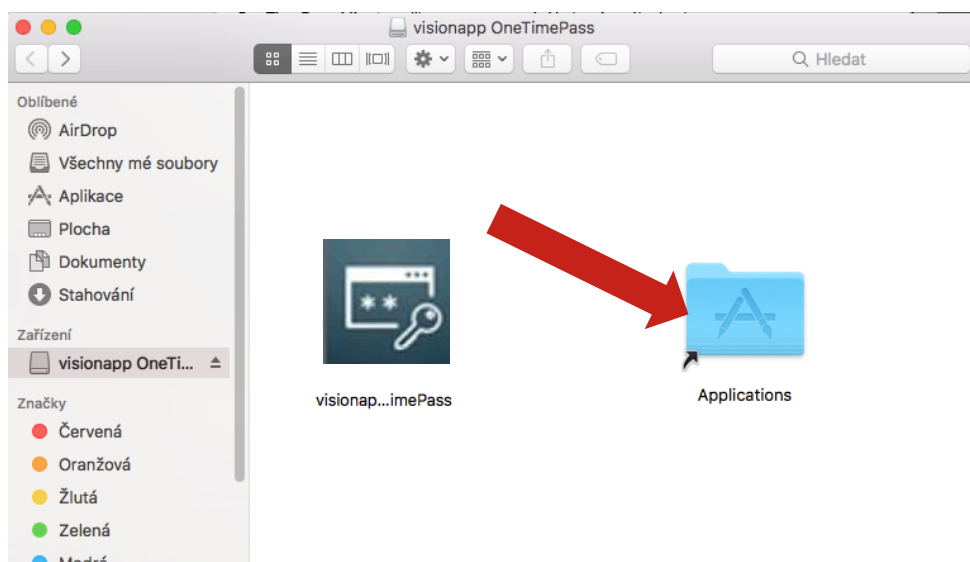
visionapp OneTimePass

Hledat

Oblíbené
AirDrop
Všechny mé soubory
Aplikace
Plocha
Dokumenty
Stahování

Zařízení
visionapp OneTi...

Značky
Červená
Oranžová
Žlutá
Zelená
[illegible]

visionap...imePass

Applications